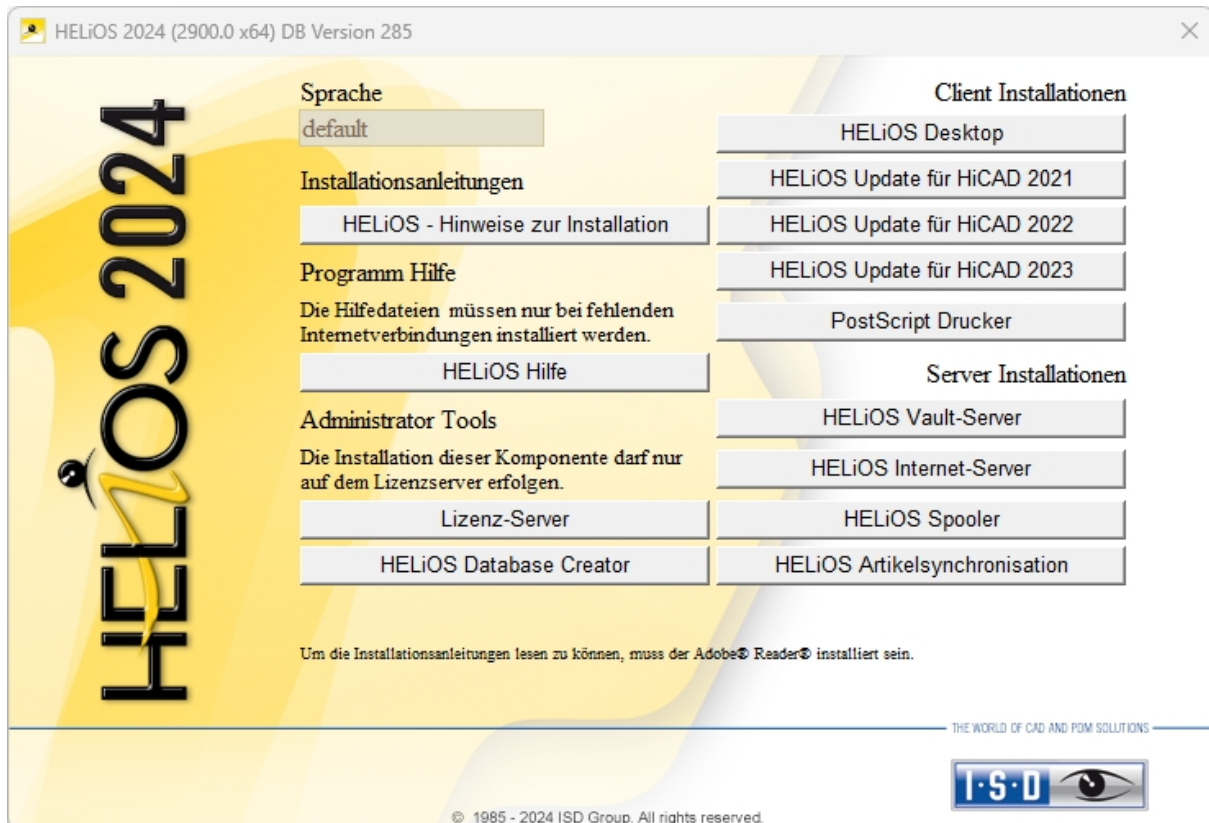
HELiOS 2024 (2900.0 x64) DB Version 285

HELiOS 2024

Sprache
default

Installationsanleitungen
HELiOS - Hinweise zur Installation

Programm Hilfe
Die Hilfedateien müssen nur bei fehlenden Internetverbindungen installiert werden.
HELiOS Hilfe

Administrator Tools
Die Installation dieser Komponente darf nur auf dem Lizenzserver erfolgen.
Lizenz-Server
HELiOS Database Creator

Client Installationen
HELiOS Desktop
HELiOS Update für HiCAD 2021
HELiOS Update für HiCAD 2022
HELiOS Update für HiCAD 2023
PostScript Drucker

Server Installationen
HELiOS Vault-Server
HELiOS Internet-Server
HELiOS Spooler
HELiOS Artikelsynchronisation

Um die Installationsanleitungen lesen zu können, muss der Adobe® Reader® installiert sein.

THE WORLD OF CAD AND PDM SOLUTIONS

I·S·D

© 1985 - 2024 ISD Group. All rights reserved.